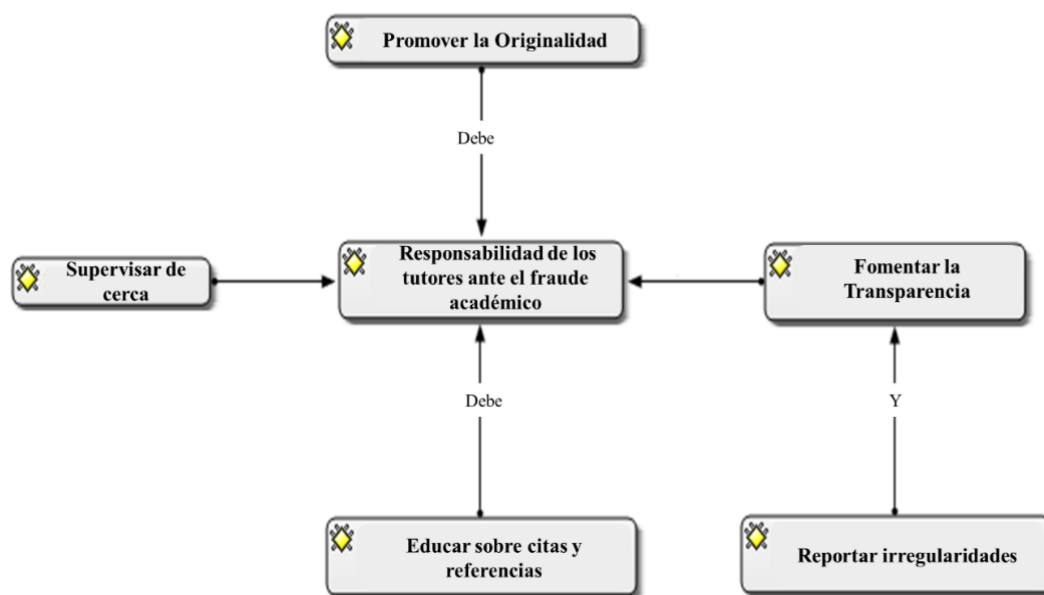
Promover la Originalidad

Debe

Supervisar de cerca

Responsabilidad de los tutores ante el fraude académico

Fomentar la Transparencia

Debe

Y

Educar sobre citas y referencias

Reportar irregularidades